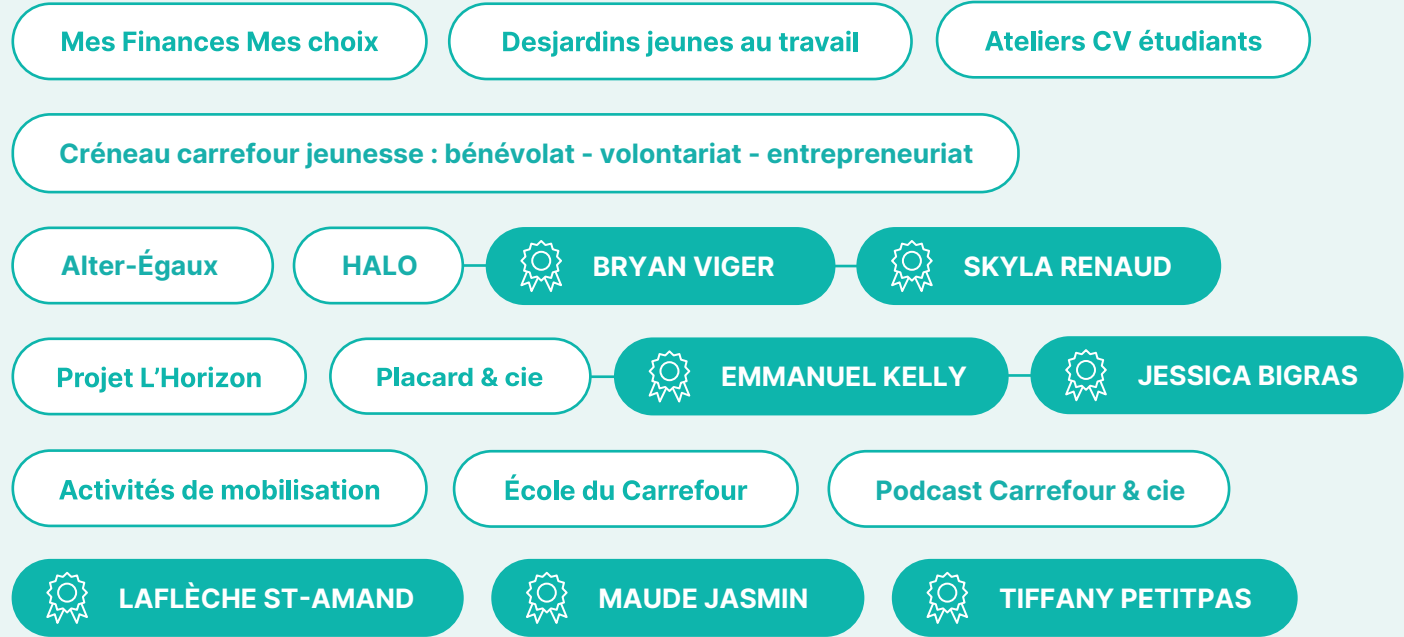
Mes Finances Mes choix

Desjardins jeunes au travail

Ateliers CV étudiants

Créneau carrefour jeunesse : bénévolat - volontariat - entrepreneuriat

Alter-Égaux

HALO

BRYAN VIGER

SKYLA RENAUD

Projet L'Horizon

Placard & cie

EMMANUEL KELLY

JESSICA BIGRAS

Activités de mobilisation

École du Carrefour

Podcast Carrefour & cie

LAFLÈCHE ST-AMAND

MAUDE JASMIN

TIFFANY PETITPAS